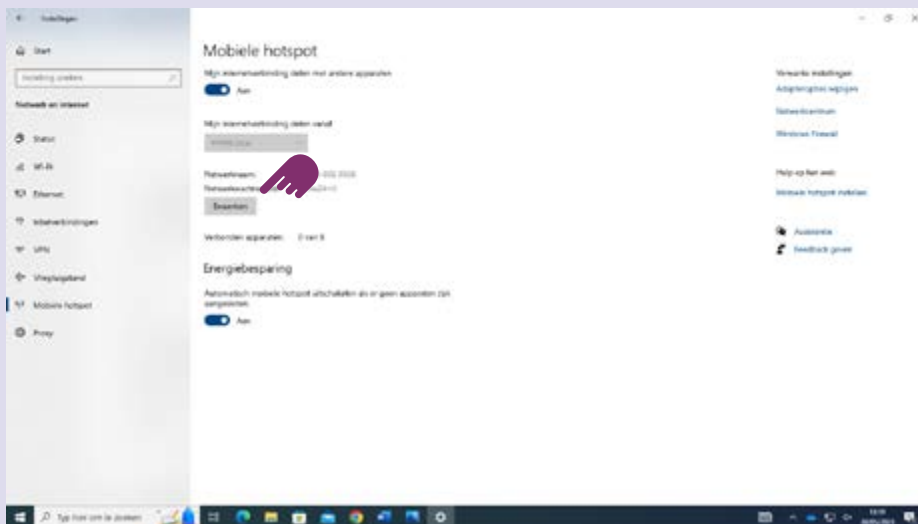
← Instellingen

Start

Instelling zoeken

Netwerk en internet

Status

Wi-Fi

Ethernet

Inbelverbindingen

VPN

Vliegtuigstand

Mobiele hotspot

Proxy

Mobiele hotspot

Mijn internetverbinding delen met andere apparaten

Aan

Mijn internetverbinding delen vanaf

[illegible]

Netwerknaam: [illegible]

Netwerkwachtwoord: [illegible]

Bewerken

Verbonden apparaten: 0 van 8

Energiebesparing

Automatisch mobiele hotspot uitschakelen als er geen apparaten zijn aangesloten

Aan

Verwante instellingen

Adapteropties wijzigen

Netwerkcentrum

Windows Firewall

Help op het web

Mobiele hotspot instellen

Assistentie

Feedback geven

Typ hier om te zoeken